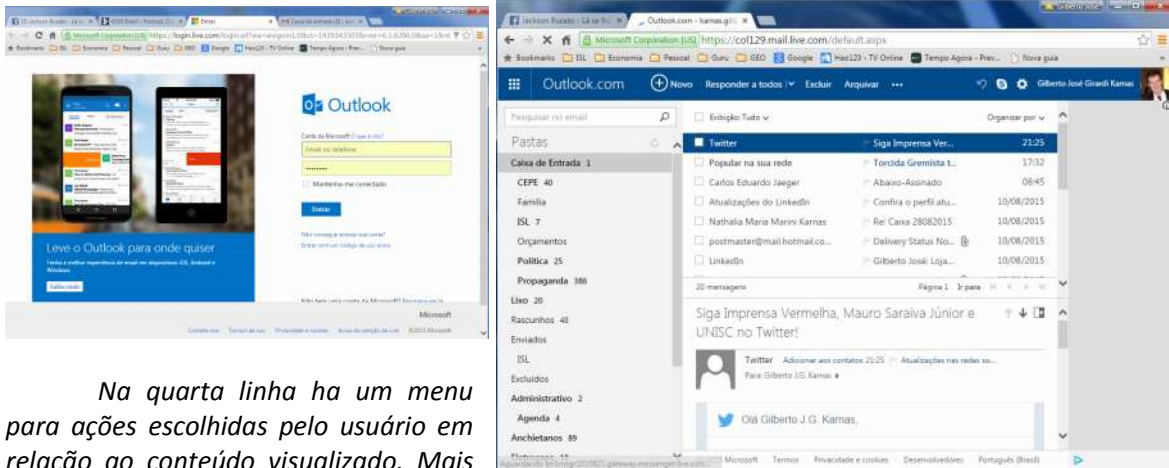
Outlook

Conta da Microsoft O que é isto?

Email ou telefone

Mantenha-me conectado

Entrar

Leve o Outlook para onde quiser

Saiba mais

Microsoft

Na quarta linha ha um menu para ações escolhidas pelo usuário em relação ao conteúdo visualizado. Mais

Jackson Bueno - Lá na N
Outlook.com - kamas.gil
https://col129.mail.live.com/default.aspx
Bookmarks ISL Economia Pessoal Guru GEO Google Hao123 - TV Online Tempo Agora - Prev... Nova guia

Outlook.com Novo Responder a todos Excluir Arquivar ··· Gilberto José Girardi Kamas

Pesquisar no email
Exibição: Tudo
Organizar por

Pastas
Caixa de Entrada 1
CEPE 40
Família
ISL 7
Orçamentos
Política 25
Propaganda 386
Lixo 20
Rascunhos 48
Enviados
ISL
Excluídos
Administrativo 2
Agenda 4
Anchietanos 89

| | | |
|---|---|---|
| Twitter | Siga Imprensa Ver... | 21:25 |
| Popular na sua rede | Torcida Gremista t... | 17:32 |
| Carlos Eduardo Jaeger | Abaixo-Assinado | 08:45 |
| Atualizações do LinkedIn | Confira o perfil atu... | 10/08/2015 |
| Nathalia Maria Marini Karnas | Re: Caixa 28082015 | 10/08/2015 |
| postmaster@mail.hotmail.co... | Delivery Status No... | 10/08/2015 |
| LinkedIn | Gilberto José: Loja... | 10/08/2015 |

20 mensagens
Página 1 Ir para

Siga Imprensa Vermelha, Mauro Saraiva Júnior e UNISC no Twitter!

Twitter Adicionar aos contatos 21:25 Atualizações nas redes so...
Para: Gilberto J.G. Kamas

Olá Gilberto J.G. Kamas,

Microsoft Termos Privacidade e cookies Desenvolvedores Português (Brasil)